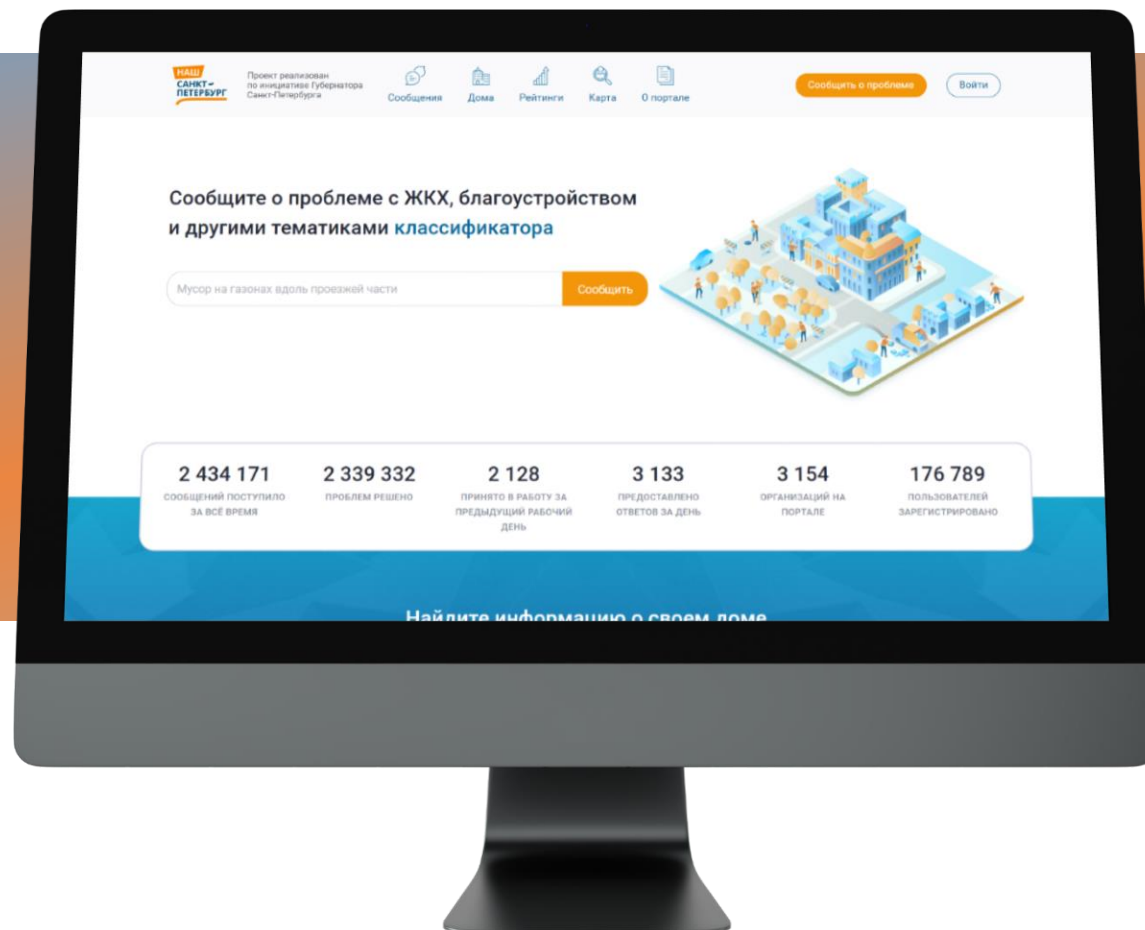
НАШ САНКТ-ПЕТЕРБУРГ

Проект реализован по инициативе Губернатора Санкт-Петербурга

Сообщения Дома Рейтинги Карта О портале

Сообщить о проблеме Войти

Сообщите о проблеме с ЖКХ, благоустройством и другими тематиками классификатора

Мусор на газонах вдоль проезжей части

Сообщить

| 2 434 171 | 2 339 332 | 2 128 | 3 133 | 3 154 | 176 789 |
|---|---|---|---|---|---|
| СООБЩЕНИЙ ПОСТУПИЛО ЗА ВСЁ ВРЕМЯ | ПРОБЛЕМ РЕШЕНО | ПРИНЯТО В РАБОТУ ЗА ПРЕДЫДУЩИЙ РАБОЧИЙ ДЕНЬ | ПРЕДОСТАВЛЕНО ОТВЕТОВ ЗА ДЕНЬ | ОРГАНИЗАЦИЙ НА ПОРТАЛЕ | ПОЛЬЗОВАТЕЛЕЙ ЗАРЕГИСТРИРОВАНО |

Найдите информацию о своем доме